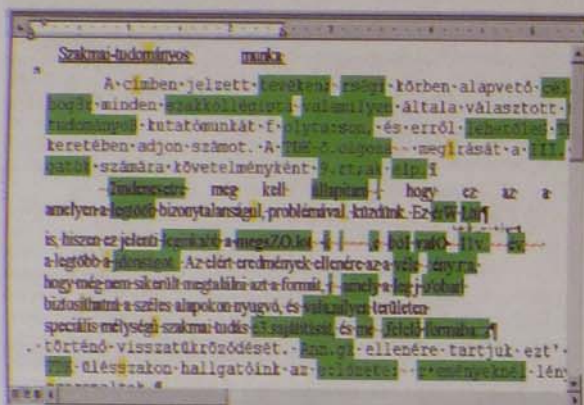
Szakmai-tudományos munka

A·címben·jelzett·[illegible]·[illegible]·körben·alapvető·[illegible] hogy·minden·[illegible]·valamilyen·általa·választott· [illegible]·kutatómunkát·f·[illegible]·és·erről·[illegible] keretében·adjon·számot.·A·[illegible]·meg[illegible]rását·a·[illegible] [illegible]·számára·követelményként·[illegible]

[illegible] meg kell állapítani, hogy ez az a amelyen a legtöbb bizonytalanságul, problémával küzdünk. Ez a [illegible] is, hiszen ez jelenti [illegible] a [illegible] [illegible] a legtöbb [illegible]. Az elért eredmények ellenére az a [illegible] hogy még nem sikerült megtalálni azt a formát, amely a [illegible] biztosítható a széles alapokon nyugvó, és valamilyen területen speciális mélységű szakmai tudás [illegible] és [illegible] formában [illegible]

történő·visszatükröződését.·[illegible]·ellenére·tartjuk·ezt· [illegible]·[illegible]·hallgatóink·az·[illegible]·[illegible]·lén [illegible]